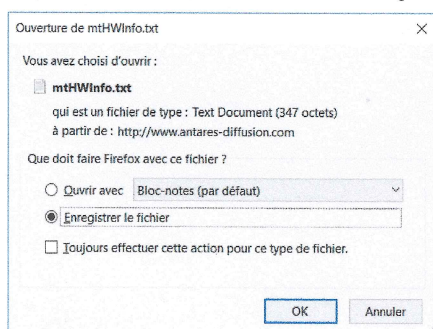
Ouverture de mtHWInfo.txt

Vous avez choisi d'ouvrir :

mtHWInfo.txt

qui est un fichier de type : Text Document (347 octets)

à partir de : http://www.antares-diffusion.com

Que doit faire Firefox avec ce fichier ?

Ouvrir avec Bloc-notes (par défaut)

Enregistrer le fichier

Toujours effectuer cette action pour ce type de fichier.

OK Annuler